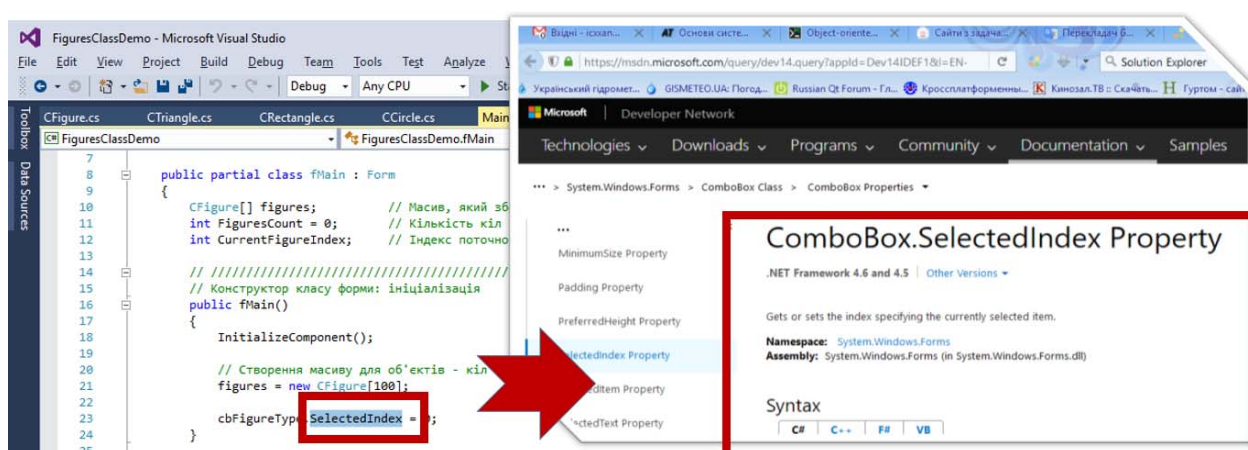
FiguresClassDemo - Microsoft Visual Studio

File Edit View Project Build Debug Team Tools Test Analyze

Debug Any CPU St

Toolbox Data Sources

CFigure.cs CTriangle.cs CRectangle.cs CCircle.cs Main

FiguresClassDemo FiguresClassDemo.fMain

7
8 public partial class fMain : Form
9 {
10 CFigure[] figures; // Масив, який зб
11 int FiguresCount = 0; // Кількість кіл
12 int CurrentFigureIndex; // Індекс поточно
13
14 // ///////////////////////////////////////
15 // Конструктор класу форми: ініціалізація
16 public fMain()
17 {
18 InitializeComponent();
19
20 // Створення масиву для об'єктів - кіл
21 figures = new CFigure[100];
22
23 cbFigureType.SelectedIndex = 0;
24 }

Вхідні - icxxan... Основи систе... Object-oriente... Сайти з задача... Перекладач б...

https://msdn.microsoft.com/query/dev14.query?appId=Dev14IDEF1&l=EN-

Solution Explorer

Український гідромет... GISMETEO.UA: Погод... Russian Qt Forum - Гл... Кроссплатформенны... Кинозал.ТВ :: Скачать... Гуртом - сай

Microsoft | Developer Network

Technologies Downloads Programs Community Documentation Samples

••• > System.Windows.Forms > ComboBox Class > ComboBox Properties

•••
MinimumSize Property
Padding Property
PreferredHeight Property
lectedIndex Property
ditem Property
lectedText Property

ComboBox.SelectedIndex Property

.NET Framework 4.6 and 4.5 | Other Versions

Gets or sets the index specifying the currently selected item.

Namespace: System.Windows.Forms
Assembly: System.Windows.Forms (in System.Windows.Forms.dll)

Syntax

C# C++ F# VB